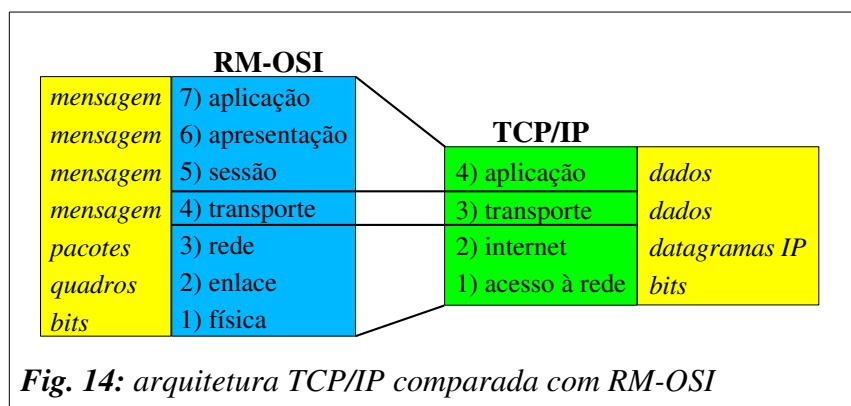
RM-OSI

| | |
|---|---|
| mensagem | 7) aplicação |
| mensagem | 6) apresentação |
| mensagem | 5) sessão |
| mensagem | 4) transporte |
| pacotes | 3) rede |
| quadros | 2) enlace |
| bits | 1) física |

TCP/IP

| | |
|---|---|
| 4) aplicação | dados |
| 3) transporte | dados |
| 2) internet | datagramas IP |
| 1) acesso à rede | bits |

**Fig. 14:** arquitetura TCP/IP comparada com RM-OSI